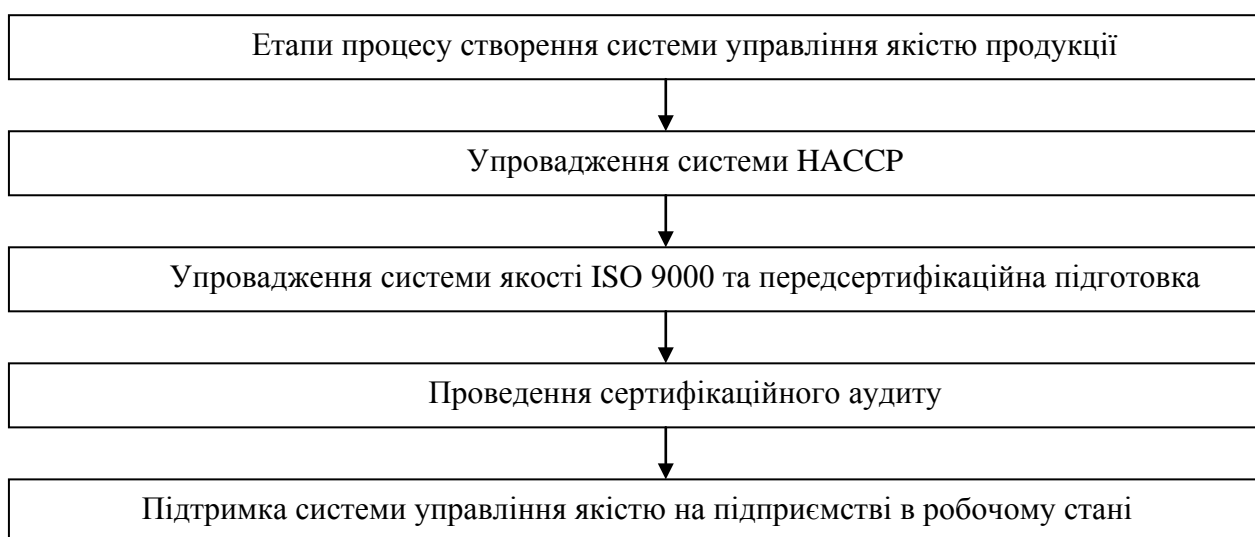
Етапи процесу створення системи управління якістю продукції

Упровадження системи HACCP

Упровадження системи якості ISO 9000 та передсертифікаційна підготовка

Проведення сертифікаційного аудиту

Підтримка системи управління якістю на підприємстві в робочому стані